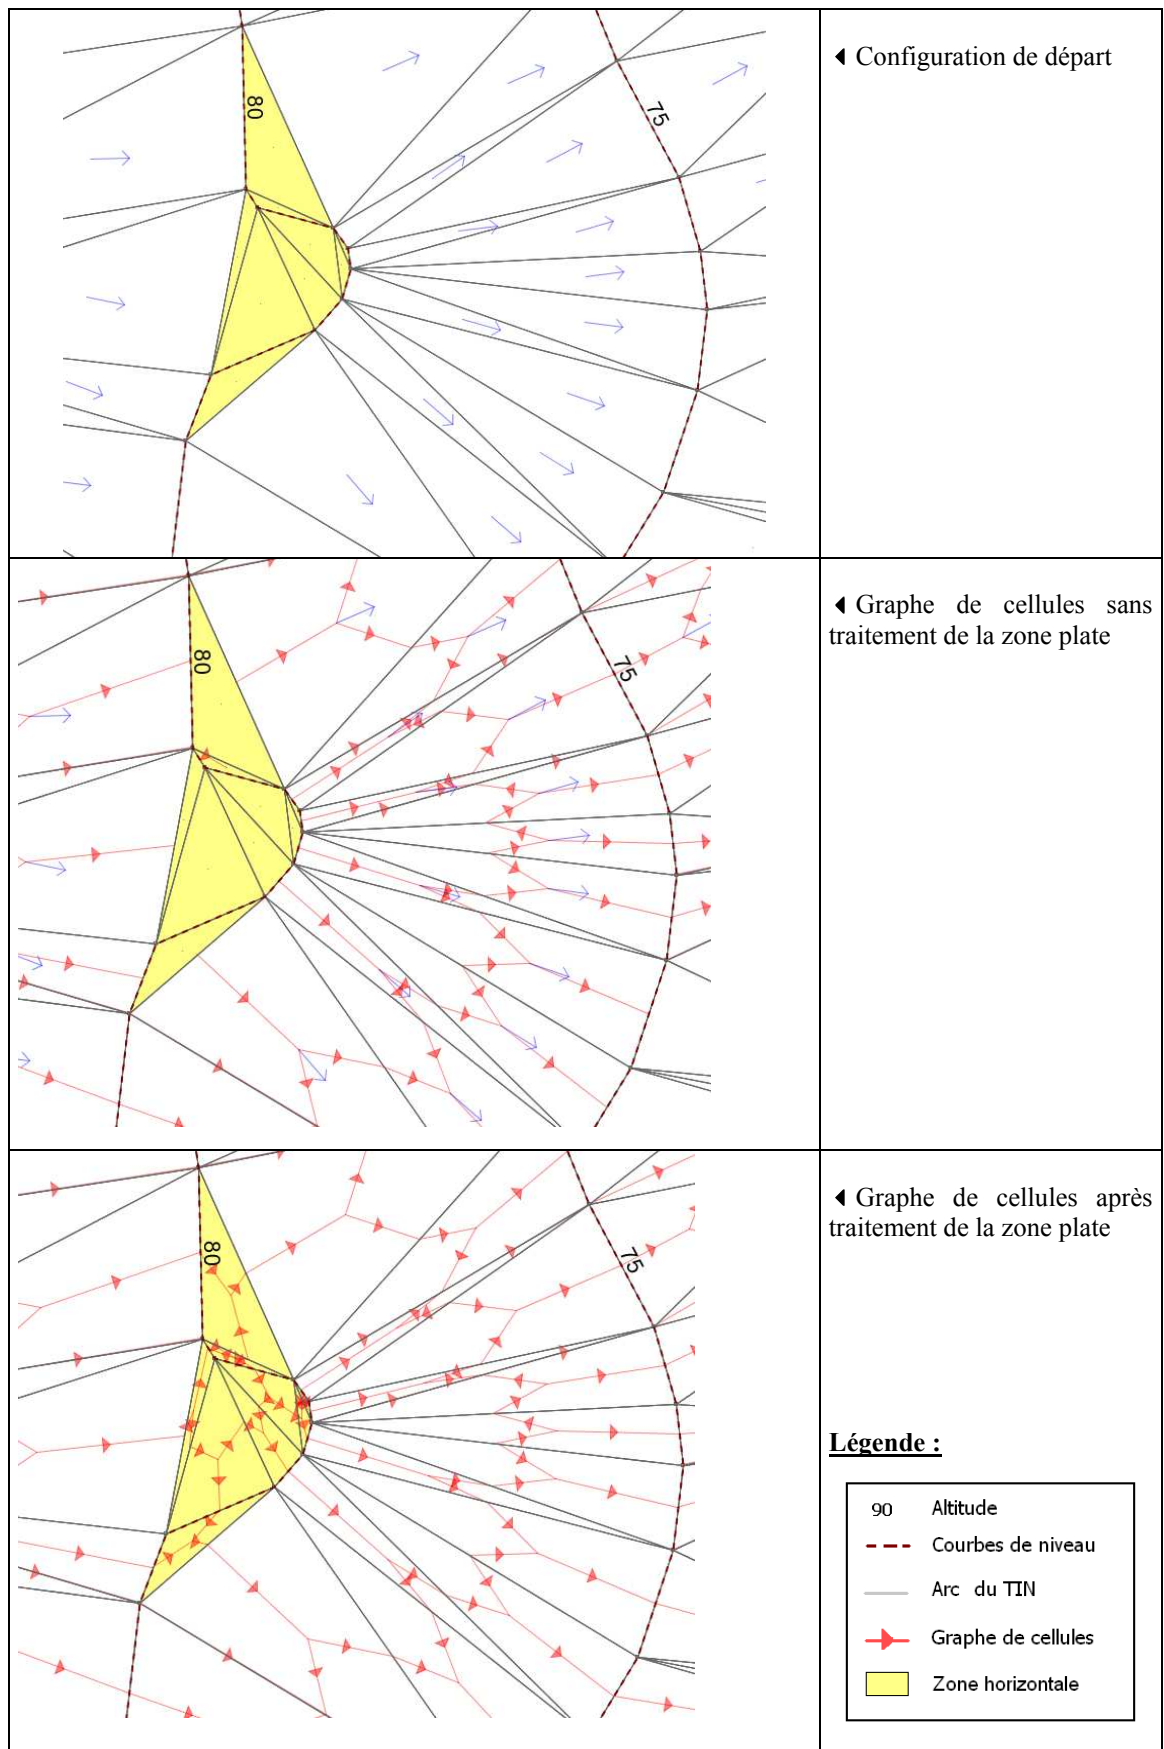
| | |
|---|---|
| 80 75 | ◂ Configuration de départ |
| 80 75 | ◂ Graphe de cellules sans traitement de la zone plate |
| 80 75 | ◂ Graphe de cellules après traitement de la zone plate<br><br>**Légende :**<br>90 Altitude<br>Courbes de niveau<br>Arc du TIN<br>Graphe de cellules<br>Zone horizontale |